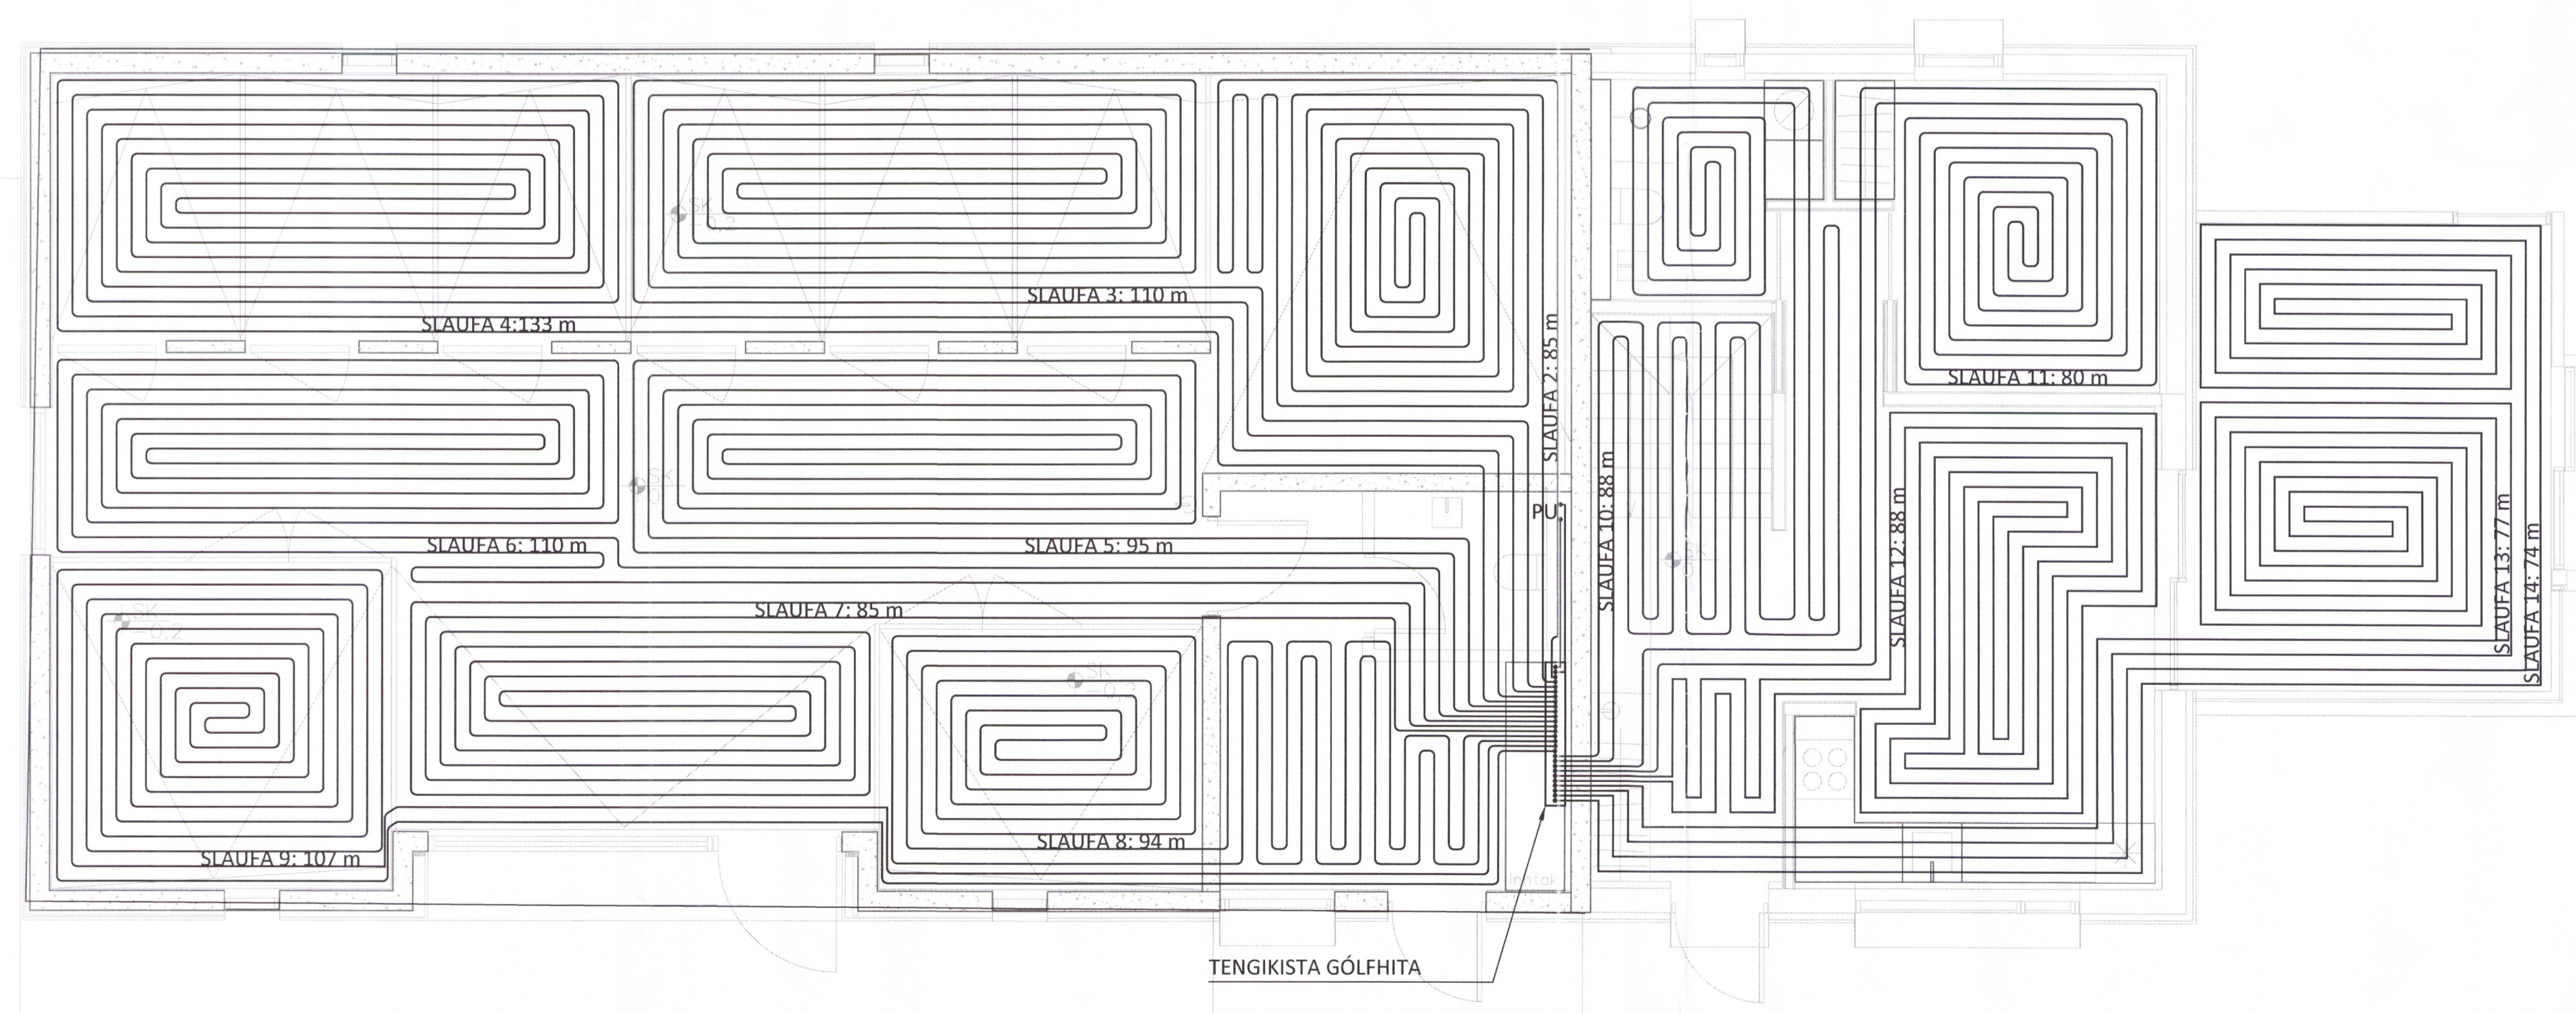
SLAUFA 3: 110 m
SLAUFA 4:133 m
SLAUFA 2: 85 m
SLAUFA 11: 80 m
SLAUFA 10: 88 m
SLAUFA 12: 88 m
SLAUFA 13: 77 m
SLAUFA 14: 74 m
PU
SLAUFA 6: 110 m
SLAUFA 5: 95 m
SLAUFA 7: 85 m
SLAUFA 8: 94 m
SLAUFA 9: 107 m
SK
-0.2
TENGIKISTA GÓLFHITA